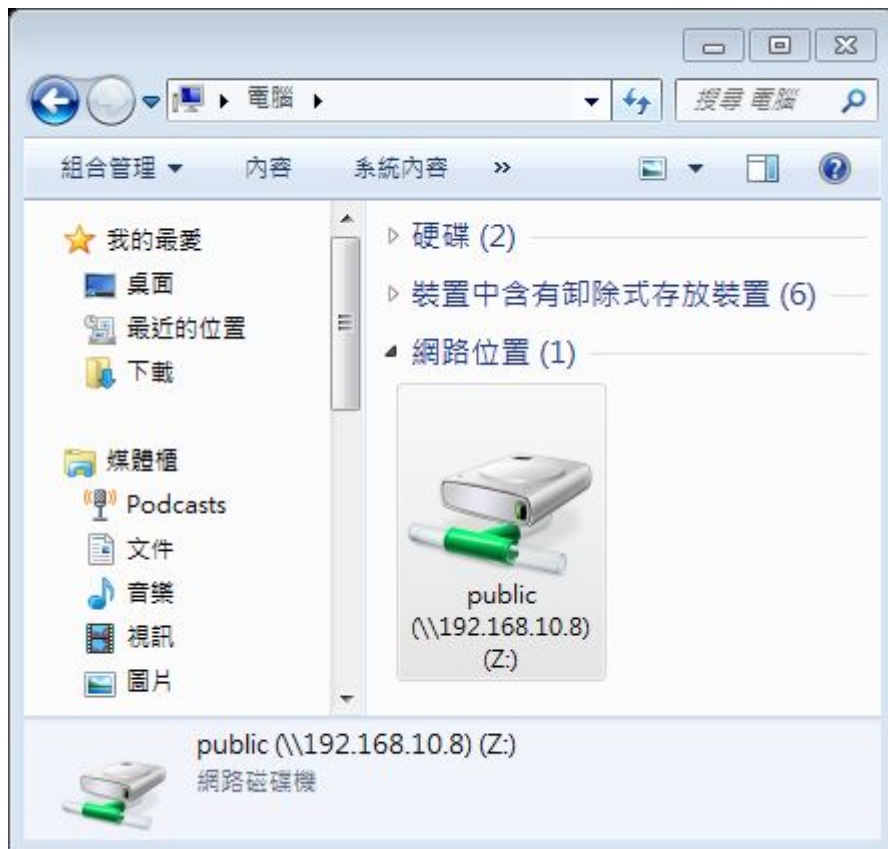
電腦 ▸
搜尋 電腦

組合管理 ▾
內容
系統內容
»

我的最愛
桌面
最近的位置
下載

媒體櫃
Podcasts
文件
音樂
視訊
圖片

硬碟 (2)
裝置中含有卸除式存放裝置 (6)
網路位置 (1)

public (\\192.168.10.8) (Z:)

public (\\192.168.10.8) (Z:)
網路磁碟機